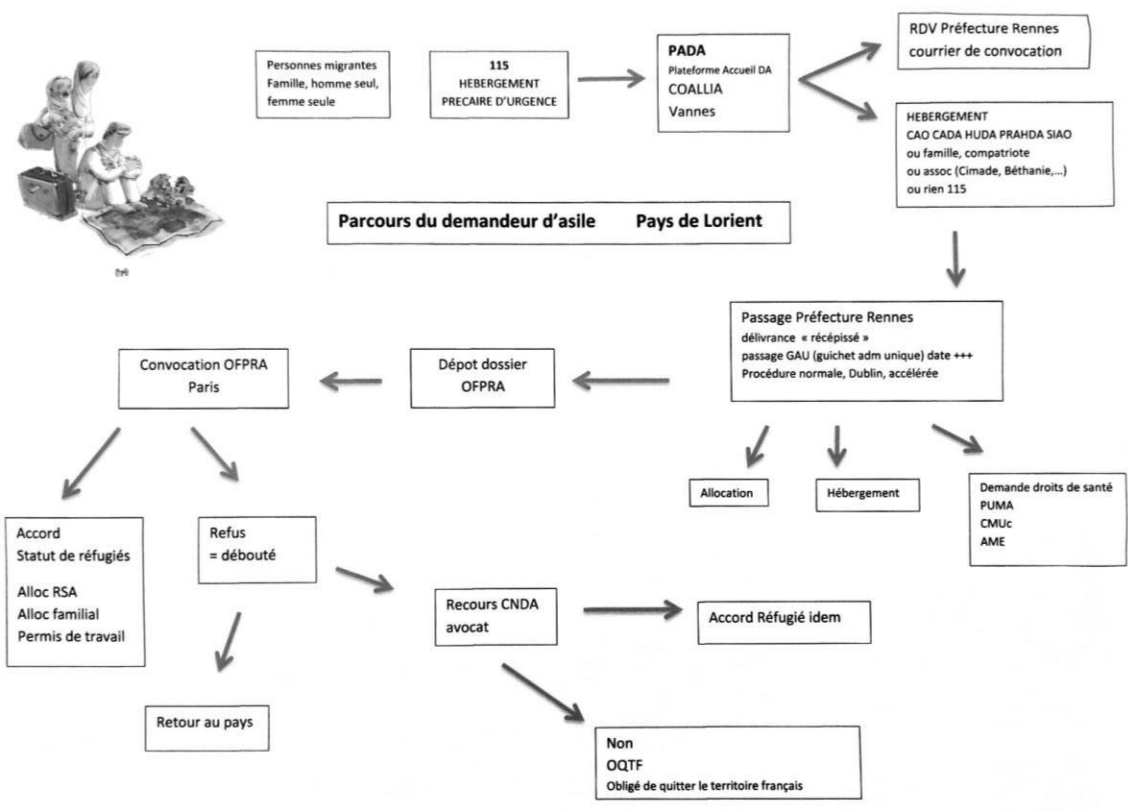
Personnes migrantes
Famille, homme seul, femme seule

115
HEBERGEMENT
PRECAIRE D'URGENCE

PADA
Plateforme Accueil DA
COALLIA
Vannes

RDV Préfecture Rennes
courrier de convocation

HEBERGEMENT
CAO CADA HUDA PRAHDA SIAO
ou famille, compatriote
ou assoc (Cimade, Béthanie,...)
ou rien 115

Parcours du demandeur d'asile Pays de Lorient

Passage Préfecture Rennes
délivrance « récépissé »
passage GAU (guichet adm unique) date +++
Procédure normale, Dublin, accélérée

Dépot dossier
OFPRA

Convocation OFPRA
Paris

Allocation

Hébergement

Demande droits de santé
PUMA
CMUc
AME

Accord
Statut de réfugiés

Alloc RSA
Alloc familial
Permis de travail

Refus
= débouté

Recours CNDA
avocat

Accord Réfugié idem

Retour au pays

Non
OQTF
Obligé de quitter le territoire français